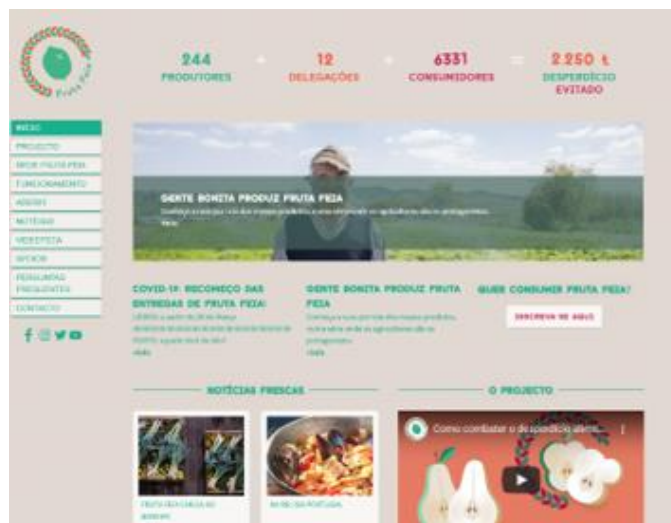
Fruta Feia

244 PRODUTORES + 12 DELEGAÇÕES + 6331 CONSUMIDORES = 2 250 t DESPERDÍCIO EVITADO

INÍCIO
PROJECTO
SEDE FRUTA FEIA
FUNCIONAMENTO
ADERIR
NOTÍCIAS
VIDEOTECA
APOIOS
PERGUNTAS FREQUENTES
CONTACTO

GENTE BONITA PRODUZ FRUTA FEIA
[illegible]

COVID-19: RECOMEÇO DAS ENTREGAS DE FRUTA FEIA!
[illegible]

GENTE BONITA PRODUZ FRUTA FEIA
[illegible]

QUER CONSUMIR FRUTA FEIA?
INSCREVA-SE AQUI

NOTÍCIAS FRESCAS

O PROJECTO

Como combater o desperdício alime...

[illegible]
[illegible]